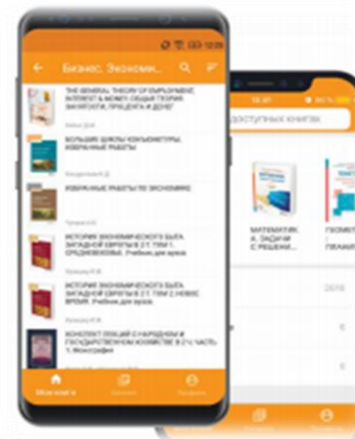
12:29

Бизнес. Экономи...

"THE GENERAL THEORY OF EMPLOYMENT, INTEREST & MONEY" ОБЩАЯ ТЕОРИЯ ЗАНЯТОСТИ, ПРОЦЕНТА И ДЕНЕГ

Кейнс Дж.

БОЛЬШИЕ ЦИКЛЫ КОНЪЮНКТУРЫ. ИЗБРАННЫЕ РАБОТЫ

Кондратьев Н. Д.

ИЗБРАННЫЕ РАБОТЫ ПО ЭКОНОМИКЕ

Тугаров О.С.

ИСТОРИЯ ЭКОНОМИЧЕСКОГО БЫТА ЗАПАДНОЙ ЕВРОПЫ В 2 Т. ТОМ 1. СРЕДНЕВЕКОВЬЕ. Учебник для вузов

Кулишер И. М.

ИСТОРИЯ ЭКОНОМИЧЕСКОГО БЫТА ЗАПАДНОЙ ЕВРОПЫ В 2 Т. ТОМ 2. НОВОЕ ВРЕМЯ. Учебник для вузов

Кулишер И. М.

КОНСПЕКТ ЛЕКЦИЙ О НАРОДНОМ И ГОСУДАРСТВЕННОМ ХОЗЯЙСТВЕ В 2 Ч. ЧАСТЬ 1. Монография

Мои книги

18:41

доступных книги

МАТЕМАТИК... И. ЗАДАЧИ С РЕШЕНИ...

ГЕОМЕТ... ПЛАНИ...

2018